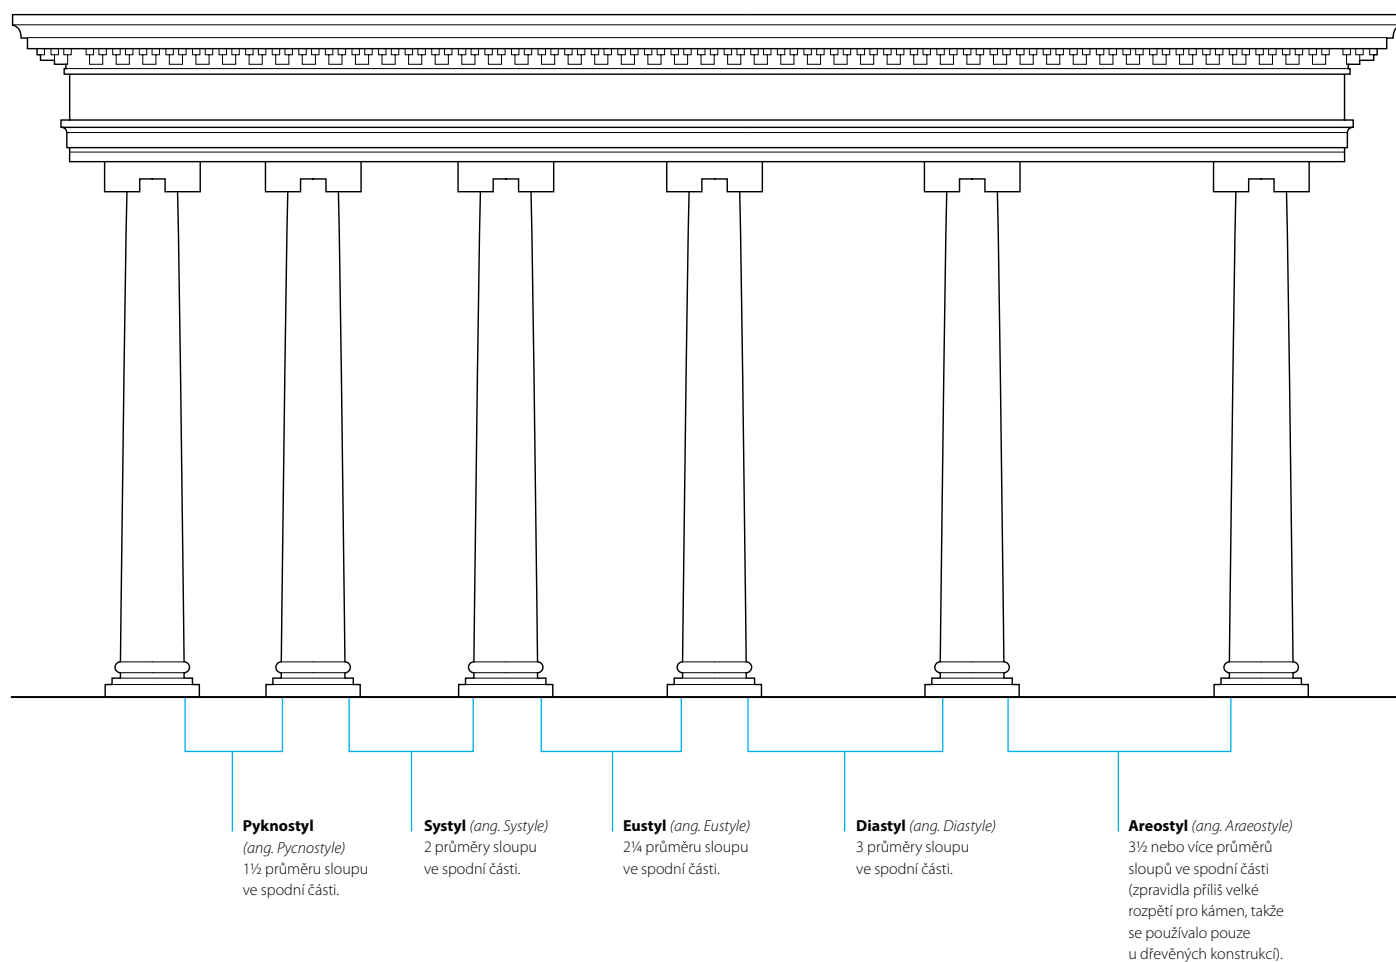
**Pyknostyl** *(ang. Pycnostyle)*
1½ průměru sloupu ve spodní části.

**Systyl** *(ang. Systyle)*
2 průměry sloupu ve spodní části.

**Eustyl** *(ang. Eustyle)*
2¼ průměru sloupu ve spodní části.

**Diastyl** *(ang. Diastyle)*
3 průměry sloupu ve spodní části.

**Areostyl** *(ang. Araeostyle)*
3½ nebo více průměrů sloupů ve spodní části (zpravidla příliš velké rozpětí pro kámen, takže se používalo pouze u dřevěných konstrukcí).